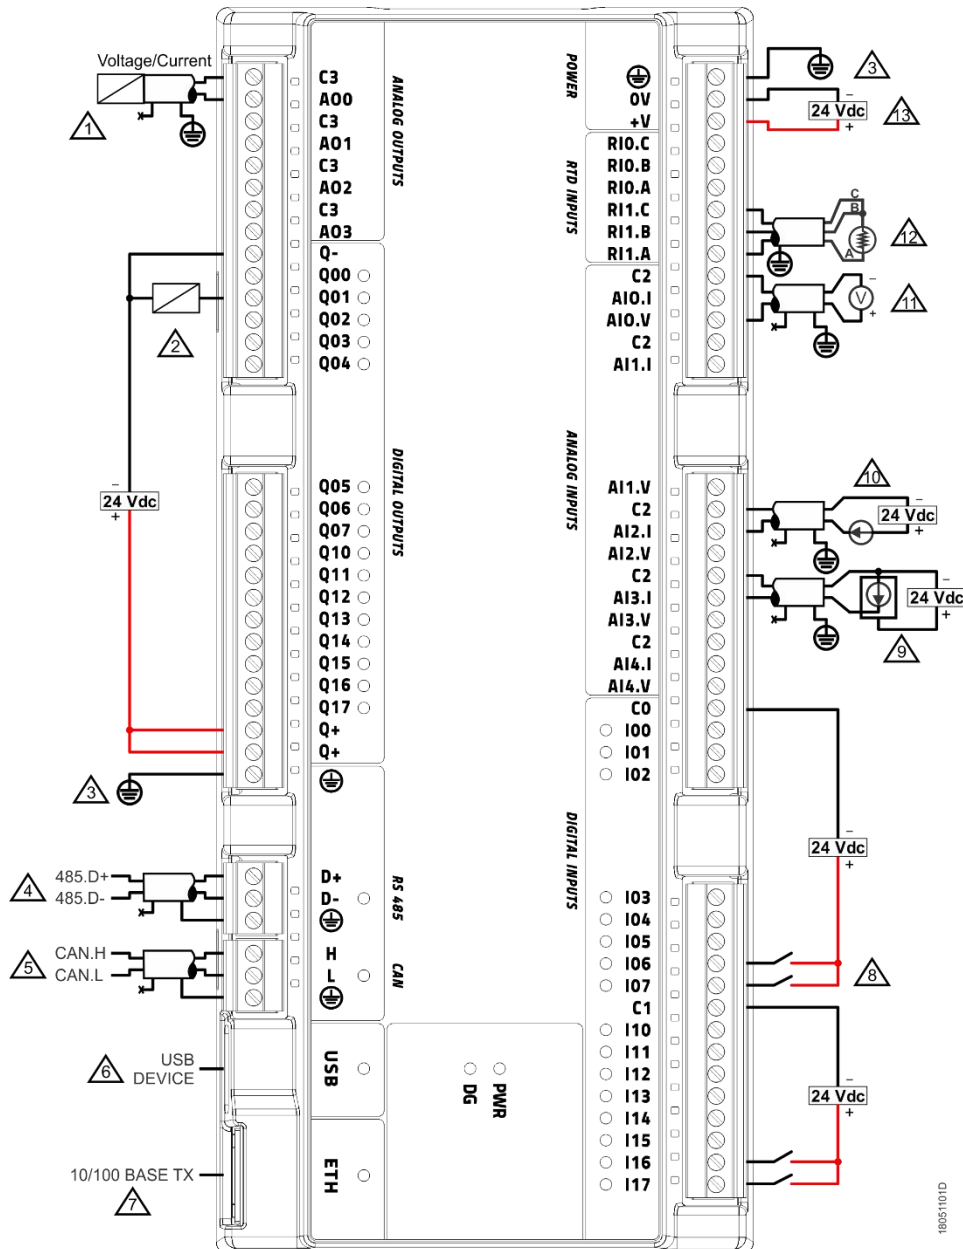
Voltage/Current

1

C3
AO0
C3
AO1
C3
AO2
C3
AO3

ANALOG OUTPUTS

Q-
Q00
Q01
Q02
Q03
Q04

2

–
24 Vdc
+

Q05
Q06
Q07
Q10
Q11
Q12
Q13
Q14
Q15
Q16
Q17
Q+
Q+

DIGITAL OUTPUTS

3

485.D+
485.D-
4

D+
D-

RS 485

CAN.H
CAN.L
5

H
L

CAN

6
USB DEVICE

USB

DG
PWR

10/100 BASE TX
7

ETH

POWER

0V
+V

3

–
24 Vdc
+
13

RTD INPUTS

RI0.C
RI0.B
RI0.A
RI1.C
RI1.B
RI1.A

C
B
A
12

C2
AI0.I
AI0.V
C2
AI1.I

–
V
+
11

ANALOG INPUTS

AI1.V
C2
AI2.I
AI2.V
C2
AI3.I
AI3.V
C2
AI4.I
AI4.V

10
–
24 Vdc
+

–
24 Vdc
+
9

C0
I00
I01
I02

DIGITAL INPUTS

–
24 Vdc
+

I03
I04
I05
I06
I07
C1
I10
I11
I12
I13
I14
I15
I16
I17

8

–
24 Vdc
+

18051101D